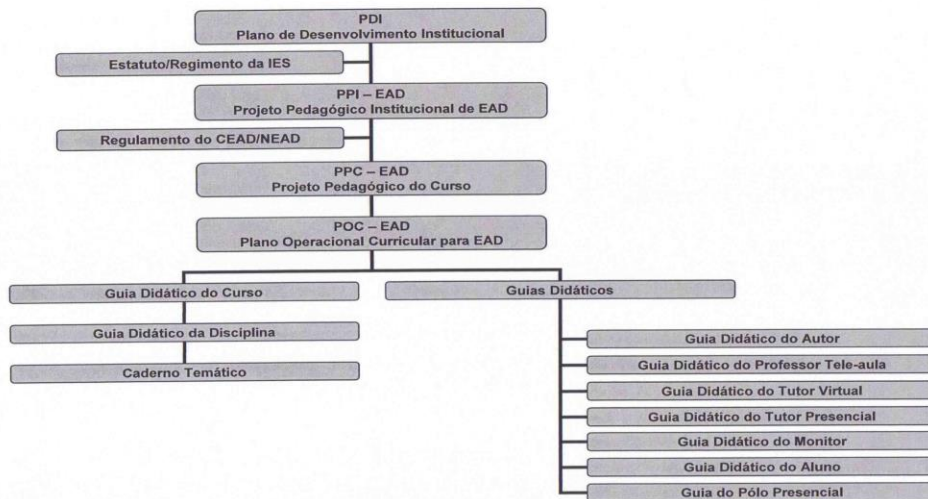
PDI
Plano de Desenvolvimento Institucional

Estatuto/Regimento da IES

PPI – EAD
Projeto Pedagógico Institucional de EAD

Regulamento do CEAD/NEAD

PPC – EAD
Projeto Pedagógico do Curso

POC – EAD
Plano Operacional Curricular para EAD

Guia Didático do Curso

Guia Didático da Disciplina

Caderno Temático

Guias Didáticos

Guia Didático do Autor

Guia Didático do Professor Tele-aula

Guia Didático do Tutor Virtual

Guia Didático do Tutor Presencial

Guia Didático do Monitor

Guia Didático do Aluno

Guia do Pólo Presencial